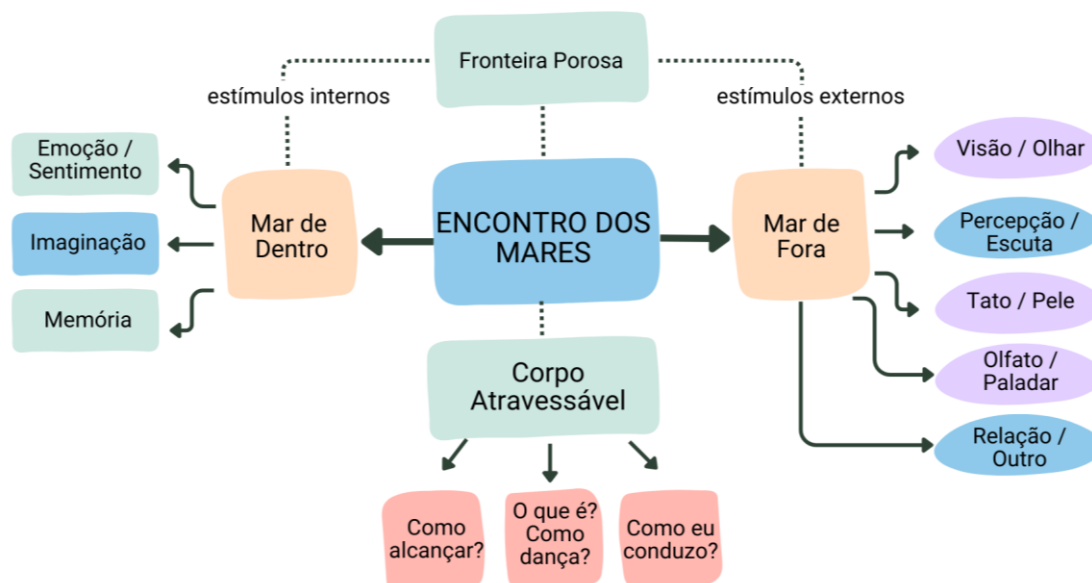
Fronteira Porosa

estímulos internos

estímulos externos

Emoção / Sentimento

Imaginação

Memória

Mar de Dentro

ENCONTRO DOS MARES

Mar de Fora

Visão / Olhar

Percepção / Escuta

Tato / Pele

Olfato / Paladar

Relação / Outro

Corpo Atravessável

Como alcançar?

O que é? Como dança?

Como eu conduzo?